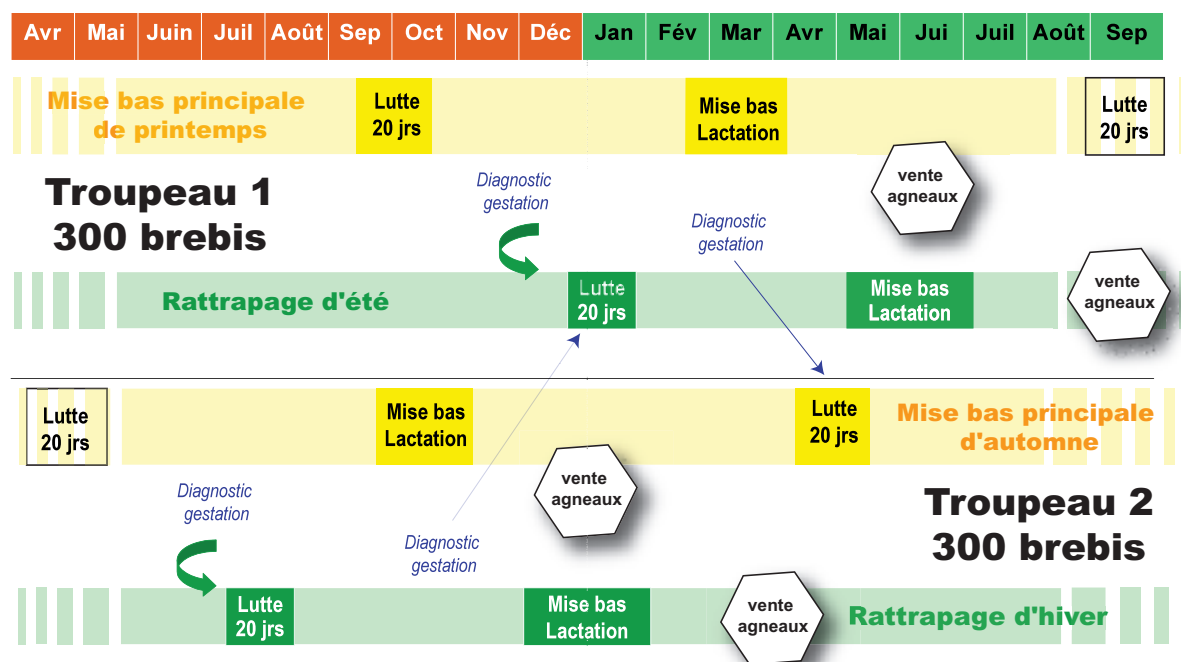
| Avr | Mai | Juin | Juil | Août | Sep | Oct | Nov | Déc | Jan | Fév | Mar | Avr | Mai | Jui | Juil | Août | Sep |
|---|---|---|---|---|---|---|---|---|---|---|---|---|---|---|---|---|---|

Mise bas principale de printemps

Lutte 20 jrs

Mise bas Lactation

Lutte 20 jrs

vente agneaux

Troupeau 1
300 brebis

Diagnostic gestation

Diagnostic gestation

Rattrapage d'été

Lutte 20 jrs

Mise bas Lactation

vente agneaux

Lutte 20 jrs

Mise bas Lactation

Lutte 20 jrs

Mise bas principale d'automne

vente agneaux

Diagnostic gestation

Troupeau 2
300 brebis

Diagnostic gestation

Lutte 20 jrs

Mise bas Lactation

vente agneaux

Rattrapage d'hiver